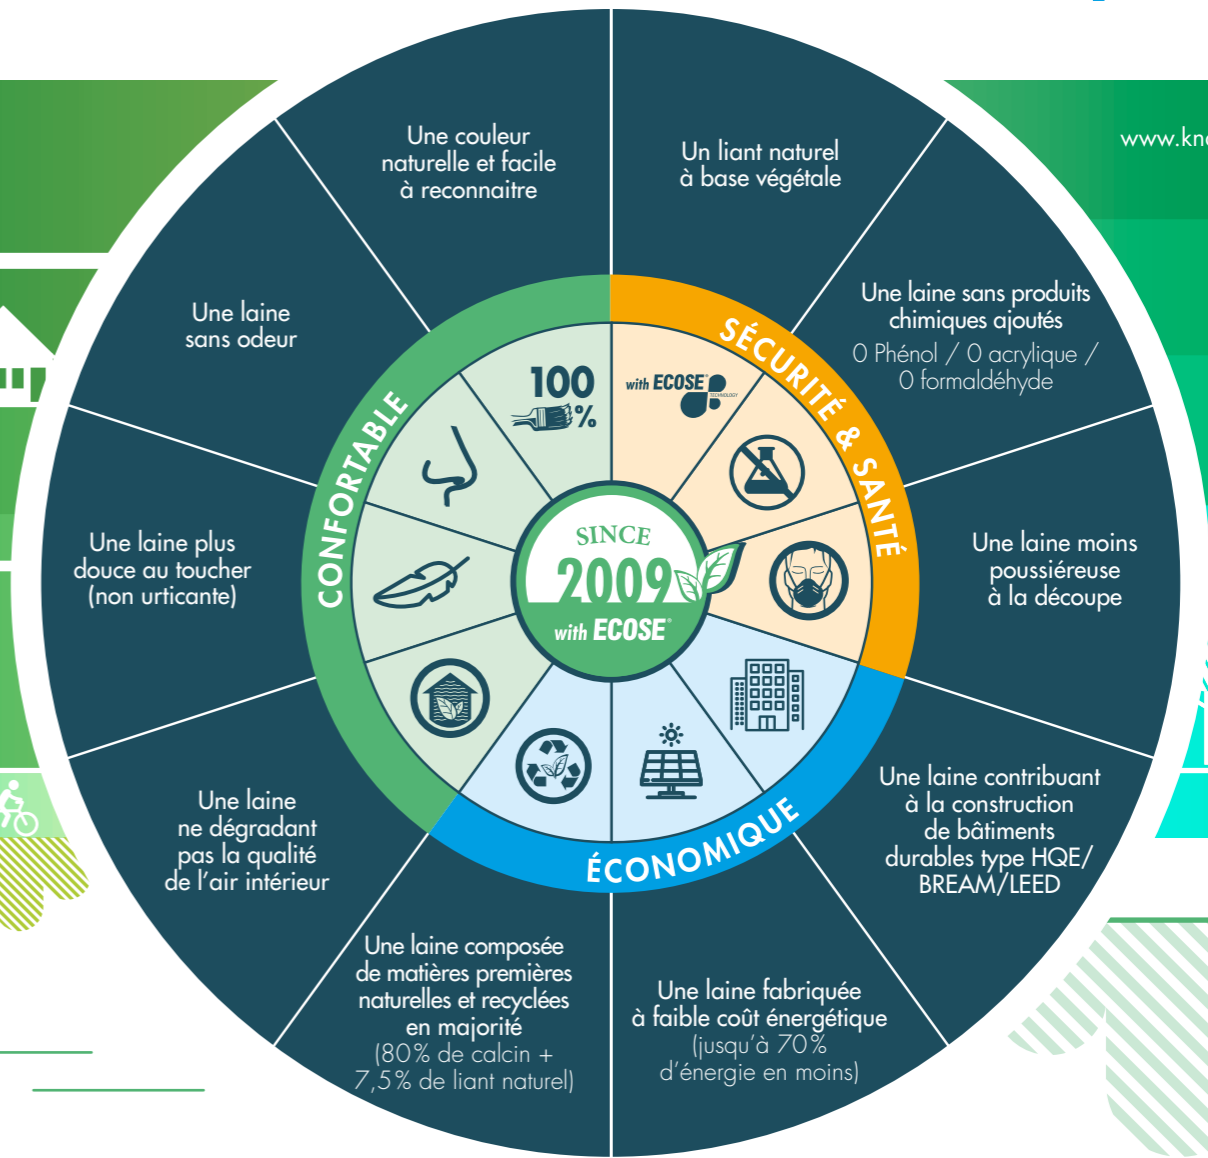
www.kn

Une couleur naturelle et facile à reconnaitre

Un liant naturel à base végétale

Une laine sans odeur

Une laine sans produits chimiques ajoutés
0 Phénol / 0 acrylique / 0 formaldéhyde

Une laine plus douce au toucher (non urticante)

Une laine moins poussiéreuse à la découpe

Une laine ne dégradant pas la qualité de l'air intérieur

Une laine contribuant à la construction de bâtiments durables type HQE/ BREAM/LEED

Une laine composée de matières premières naturelles et recyclées en majorité
(80% de calcin + 7,5% de liant naturel)

Une laine fabriquée à faible coût énergétique
(jusqu'à 70% d'énergie en moins)

CONFORTABLE

SÉCURITÉ & SANTÉ

ÉCONOMIQUE

100 %

with ECOSE TECHNOLOGY

SINCE 2009 with ECOSE